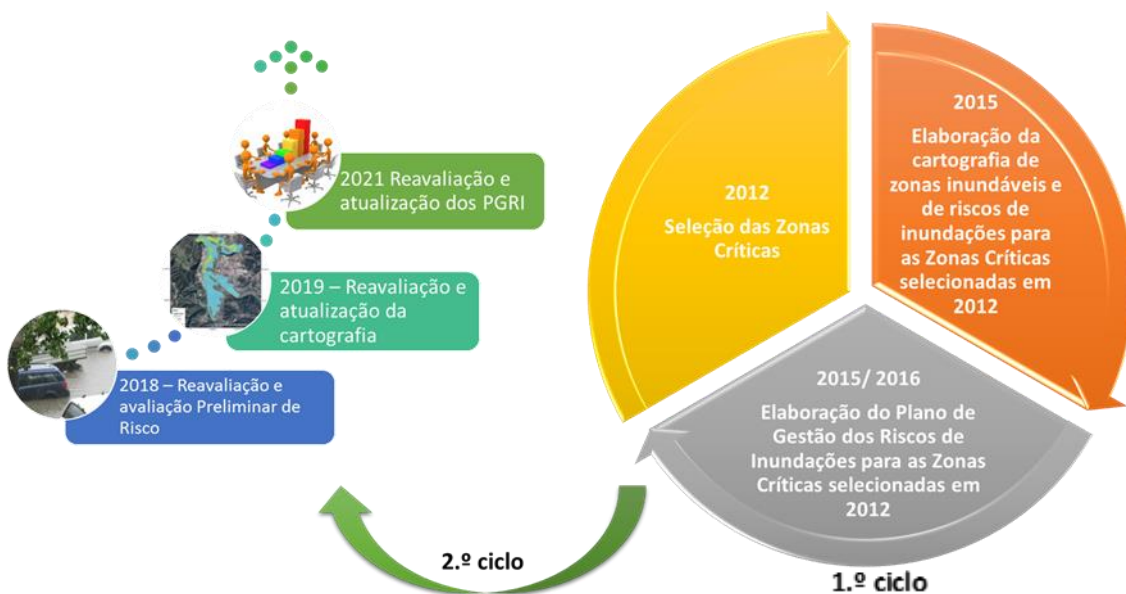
2021 Reavaliação e atualização dos PGRI

2019 – Reavaliação e atualização da cartografia

2018 – Reavaliação e avaliação Preliminar de Risco

2012

Seleção das Zonas Críticas

2015

Elaboração da cartografia de zonas inundáveis e de riscos de inundações para as Zonas Críticas selecionadas em 2012

2015/ 2016

Elaboração do Plano de Gestão dos Riscos de Inundações para as Zonas Críticas selecionadas em 2012

2.º ciclo

1.º ciclo